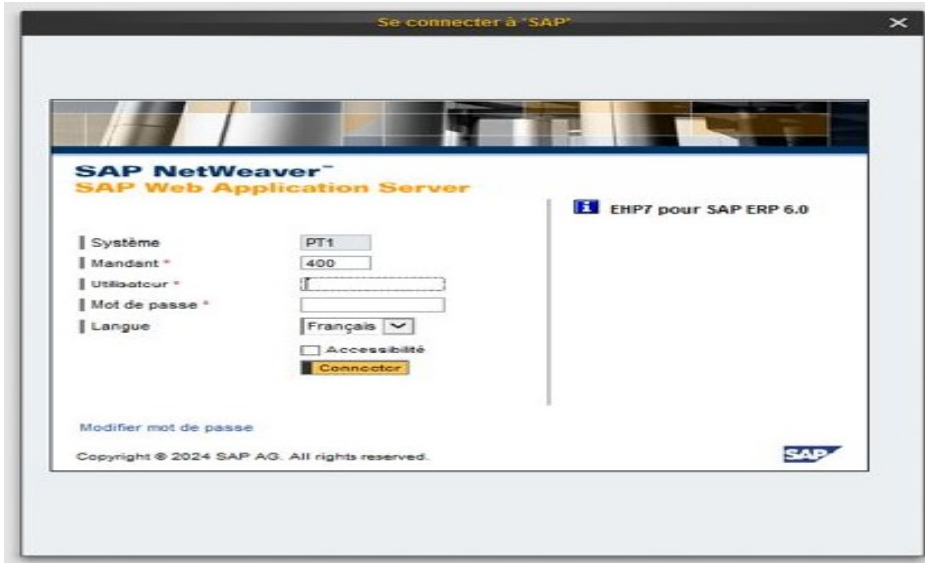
Se connecter à "SAP"

SAP NetWeaver™
SAP Web Application Server

EHP7 pour SAP ERP 6.0

Système PT1
Mandant * 400
Utilisateur *
Mot de passe *
Langue Français

Accessibilité
Connecter

Modifier mot de passe

Copyright © 2024 SAP AG. All rights reserved.

SAP